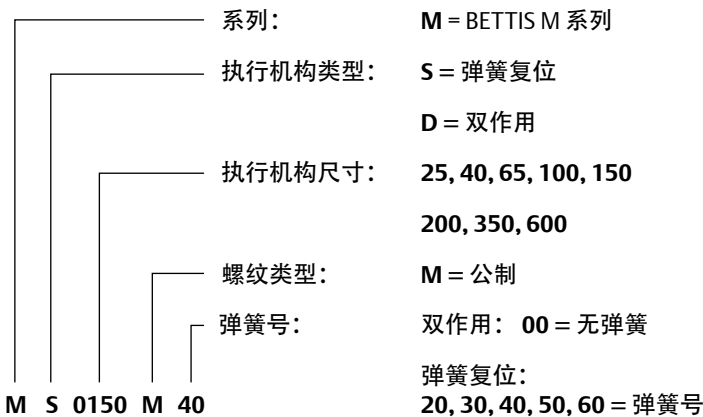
系列： **M** = BETTIS M 系列

执行机构类型： **S** = 弹簧复位

**D** = 双作用

执行机构尺寸： **25, 40, 65, 100, 150**

**200, 350, 600**

螺纹类型： **M** = 公制

弹簧号： 双作用： **00** = 无弹簧

弹簧复位：

**20, 30, 40, 50, 60** = 弹簧号

**M S 0150 M 40**